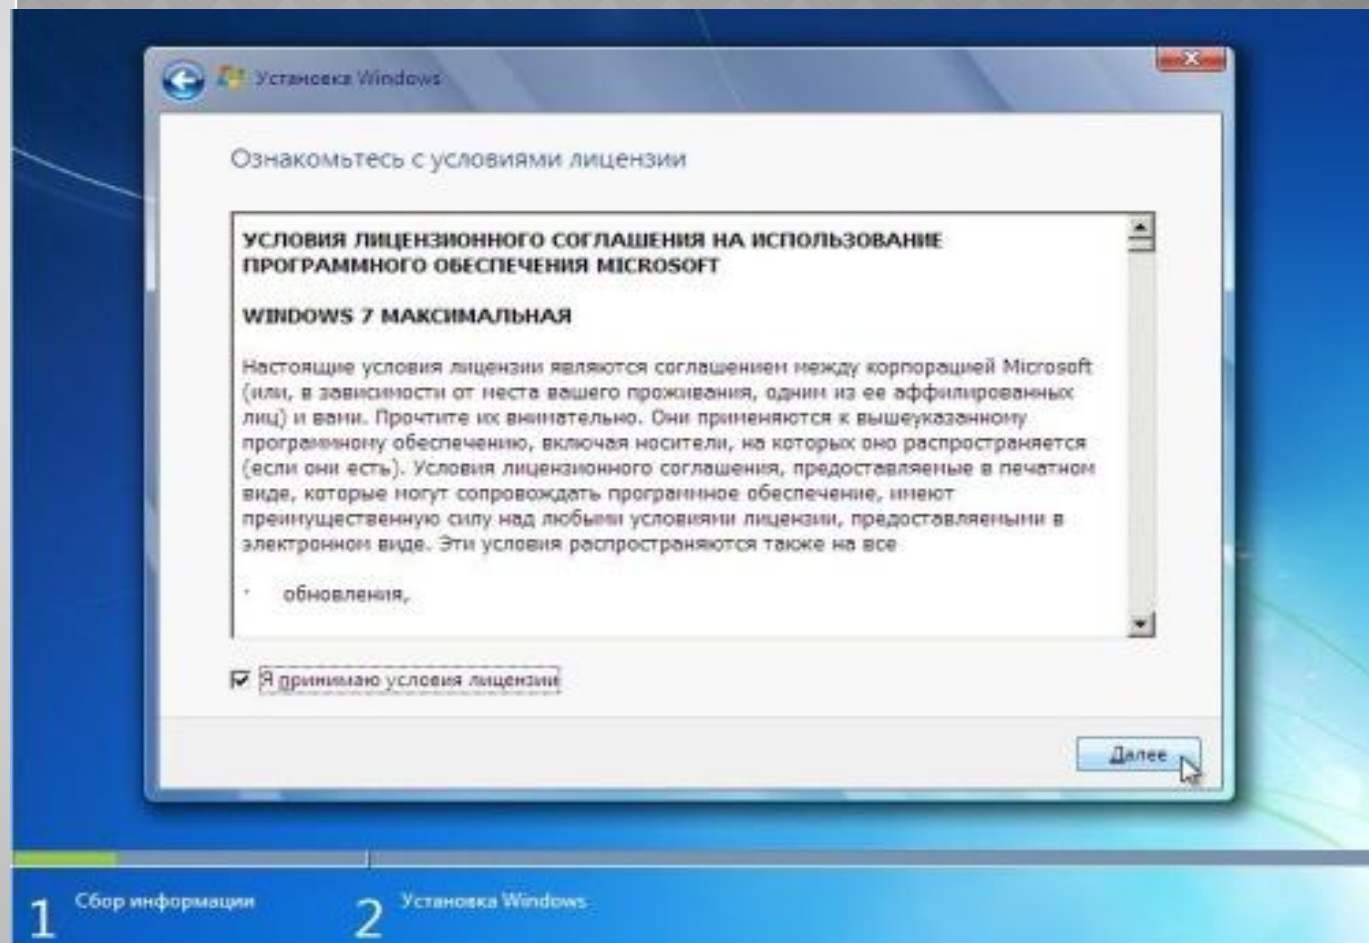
Установка Windows

Ознакомьтесь с условиями лицензии

УСЛОВИЯ ЛИЦЕНЗИОННОГО СОГЛАШЕНИЯ НА ИСПОЛЬЗОВАНИЕ ПРОГРАММНОГО ОБЕСПЕЧЕНИЯ MICROSOFT

WINDOWS 7 МАКСИМАЛЬНАЯ

Настоящие условия лицензии являются соглашением между корпорацией Microsoft (или, в зависимости от места вашего проживания, одним из ее аффилированных лиц) и вами. Прочтите их внимательно. Они применяются к вышеуказанному программному обеспечению, включая носители, на которых оно распространяется (если они есть). Условия лицензионного соглашения, предоставленые в печатном виде, которые могут сопровождать программное обеспечение, имеют преимущественную силу над любыми условиями лицензии, предоставленными в электронном виде. Эти условия распространяются также на все

· обновления,

Я принимаю условия лицензии

Далее

1 Сбор информации

2 Установка Windows